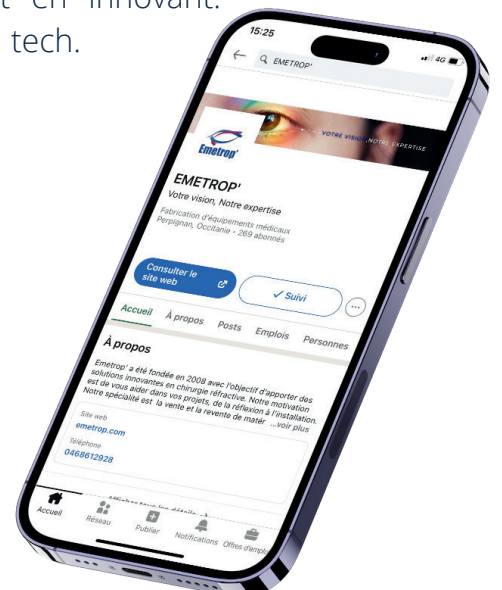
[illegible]t en innovant.
tech.

15:25
4G
EMETROP'
VOTRE VISION, NOTRE EXPERTISE
Emetrop'
EMETROP'
Votre vision, Notre expertise
Fabrication d'équipements médicaux
Perpignan, Occitanie • 269 abonnés
Consulter le site web
✓ Suivi
Accueil
À propos
Posts
Emplois
Personnes
À propos
Emetrop' a été fondée en 2008 avec l'objectif d'apporter des solutions innovantes en chirurgie réfractive. Notre motivation est de vous aider dans vos projets, de la réflexion à l'installation. Notre spécialité est la vente et la revente de matér ...voir plus
Site web
emetrop.com
Téléphone
0469612928
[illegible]
Accueil
Réseau
Publier
Notifications
Offres d'empl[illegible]